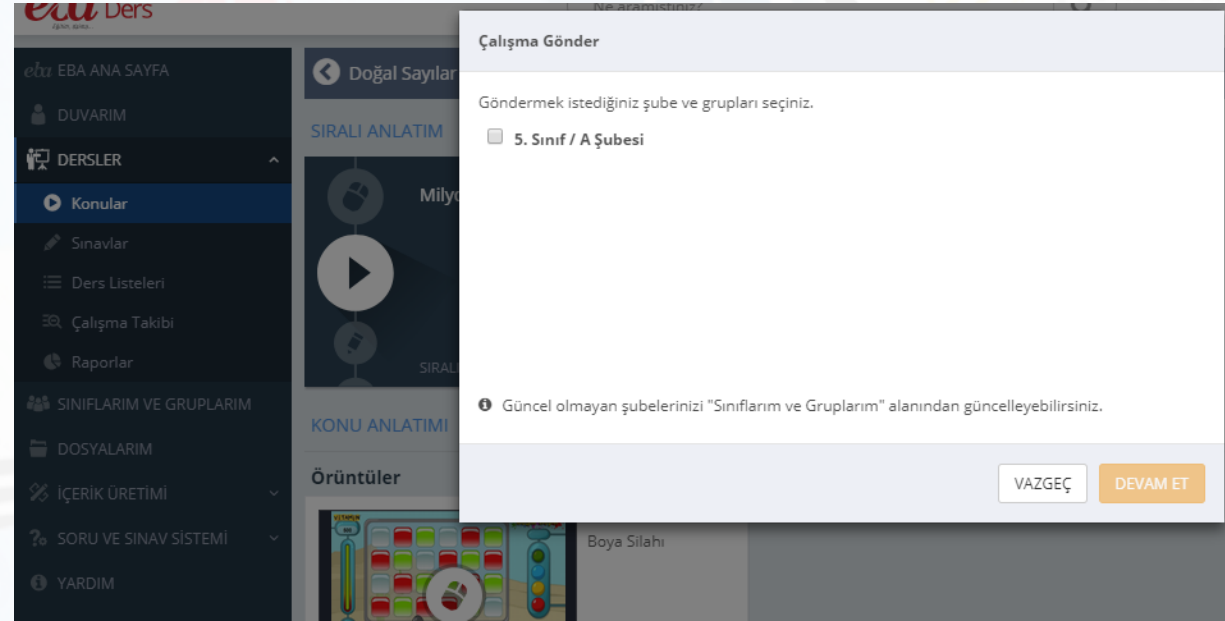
eba Ders

Ne aramıştınız?

eba EBA ANA SAYFA

DUVARIM

DERSLER

Konular

Sınavlar

Ders Listeleri

Çalışma Takibi

Raporlar

SINIFLARIM VE GRUPLARIM

DOSYALARIM

İÇERİK ÜRETİMİ

SORU VE SINAV SİSTEMİ

YARDIM

Doğal Sayılar

SIRALI ANLATIM

Milyo

SIRAL

KONU ANLATIMI

Örüntüler

Boya Silahı

Çalışma Gönder

Göndermek istediğiniz şube ve grupları seçiniz.

5. Sınıf / A Şubesi

Güncel olmayan şubelerinizi "Sınıflarım ve Gruplarım" alanından güncelleyebilirsiniz.

VAZGEÇ

DEVAM ET